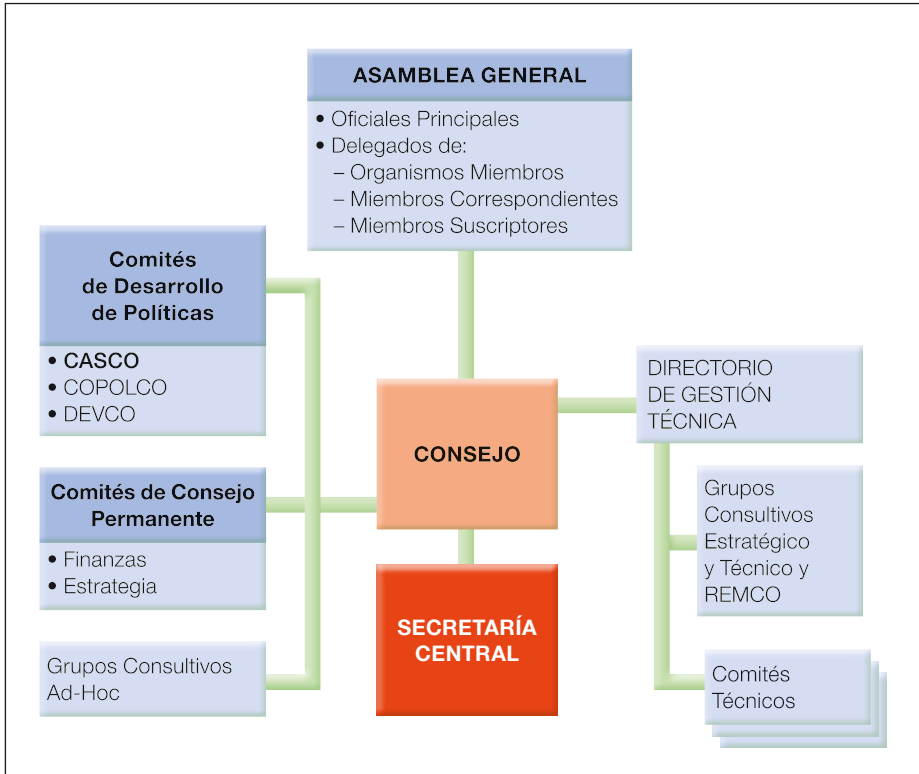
ASAMBLEA GENERAL

• Oficiales Principales
• Delegados de:
– Organismos Miembros
– Miembros Correspondientes
– Miembros Suscriptores

Comités de Desarrollo de Políticas

• CASCO
• COPOLCO
• DEVCO

Comités de Consejo Permanente

• Finanzas
• Estrategia

Grupos Consultivos Ad-Hoc

CONSEJO

SECRETARÍA CENTRAL

DIRECTORIO DE GESTIÓN TÉCNICA

Grupos Consultivos Estratégico y Técnico y REMCO

Comités Técnicos